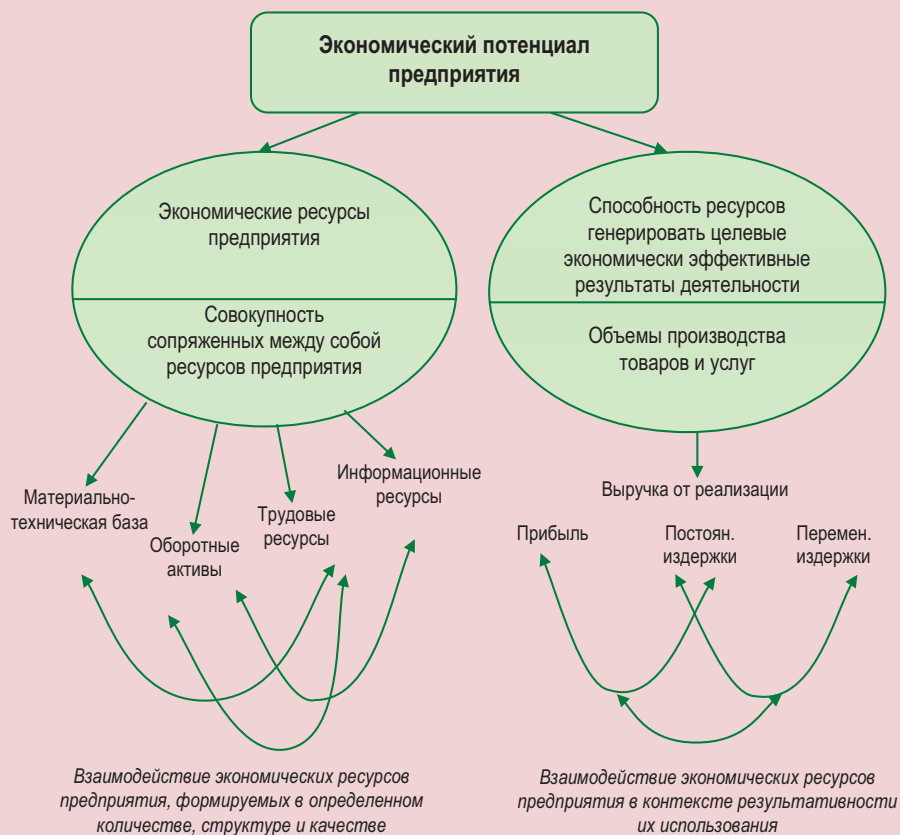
Экономический потенциал предприятия

Экономические ресурсы предприятия

Совокупность сопряженных между собой ресурсов предприятия

Способность ресурсов генерировать целевые экономически эффективные результаты деятельности

Объемы производства товаров и услуг

Материально-техническая база

Оборотные активы

Трудовые ресурсы

Информационные ресурсы

Выручка от реализации

Прибыль

Постоян. издержки

Перемен. издержки

Взаимодействие экономических ресурсов предприятия, формируемых в определенном количестве, структуре и качестве

Взаимодействие экономических ресурсов предприятия в контексте результативности их использования